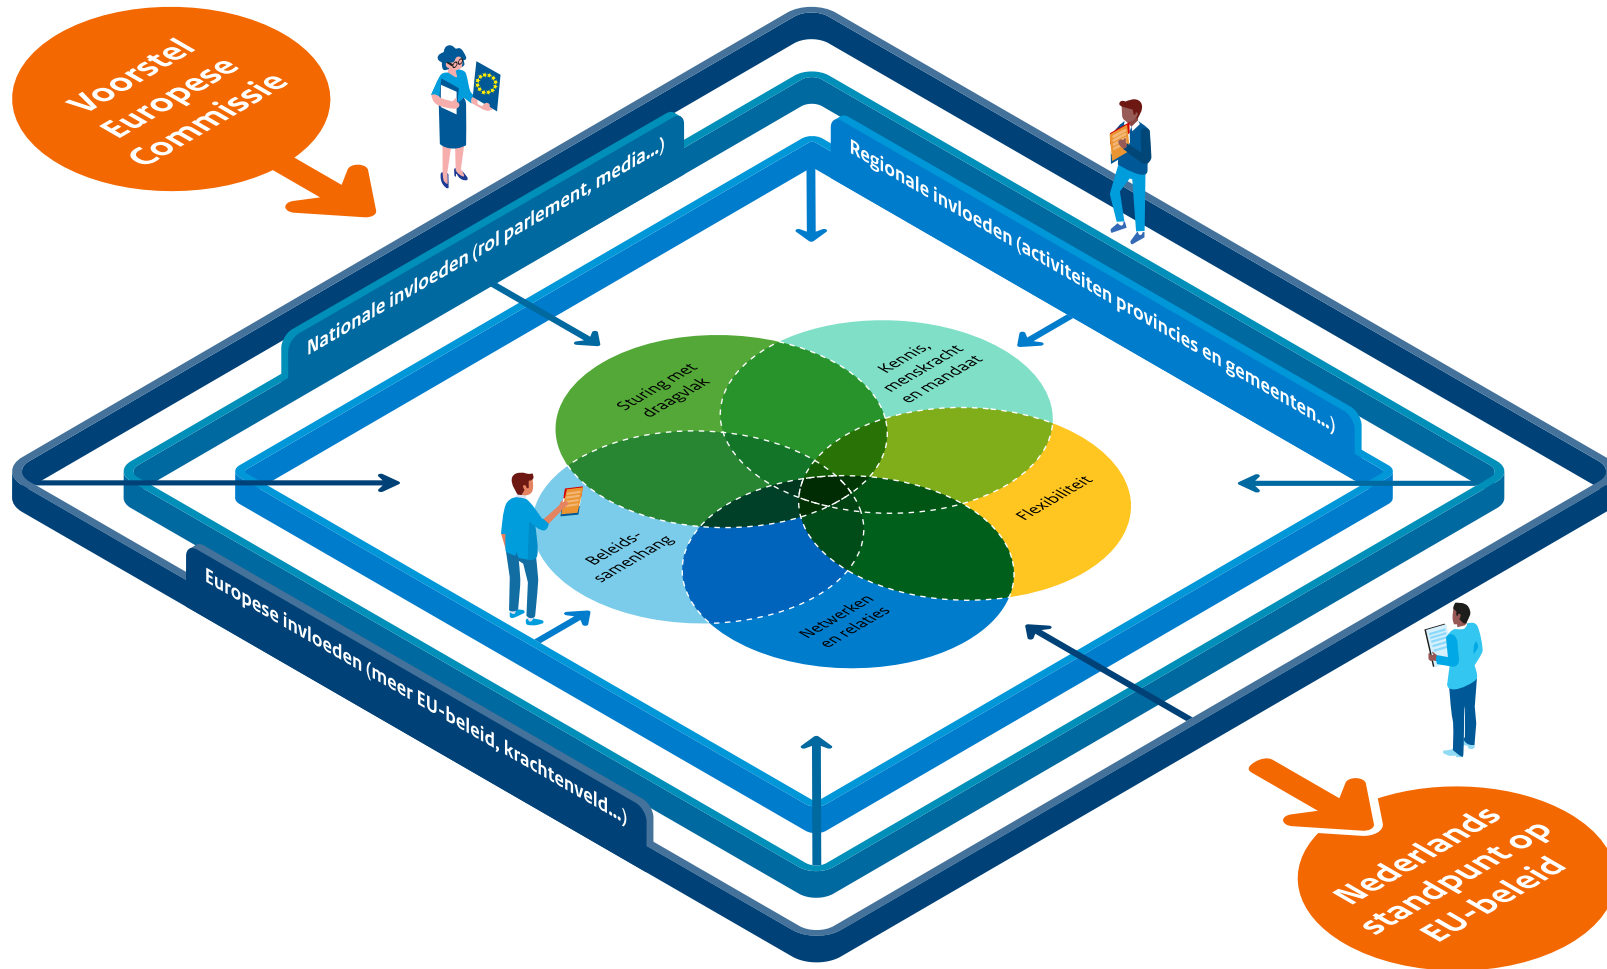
Voorstel Europese Commissie

Nationale invloeden (rol parlement, media...)

Regionale invloeden (activiteiten provincies en gemeenten...)

Europese invloeden (meer EU-beleid, krachtenveld...)

Sturing met draagvlak

Kennis, menskracht en mandaat

Flexibiliteit

Beleids-samenhang

Netwerken en relaties

Nederlands standpunt op EU-beleid